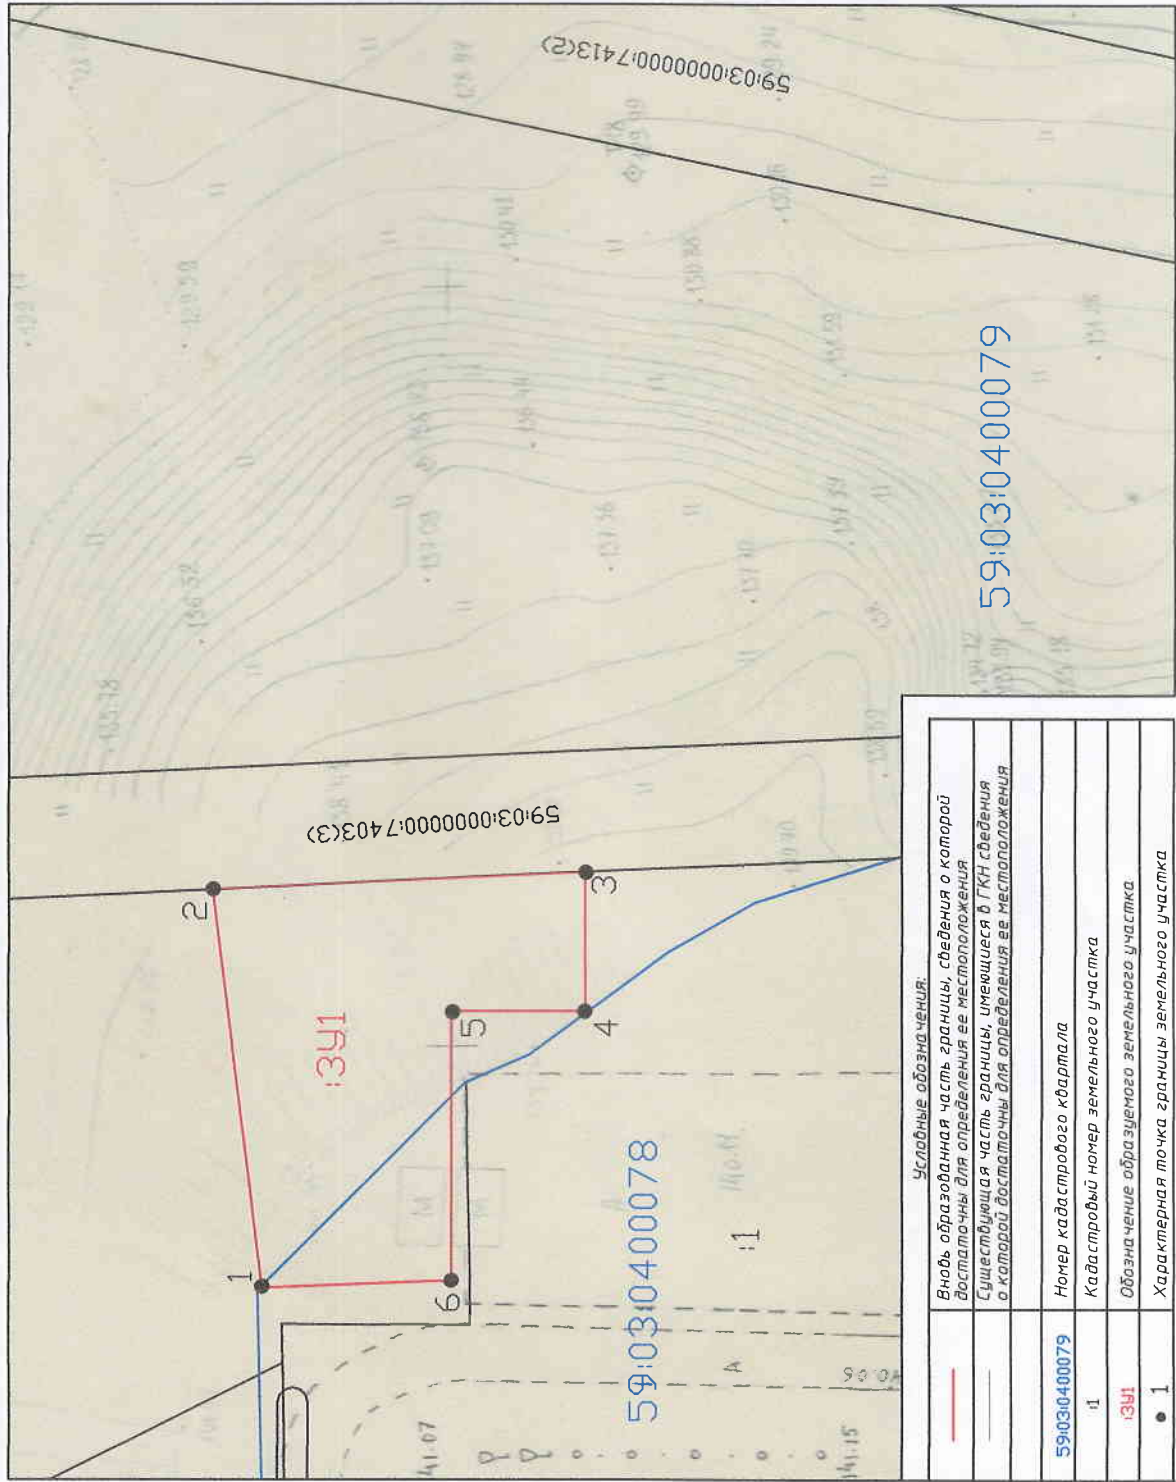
59:03:0000000:7413(2)

59:03:0400079

59:03:0000000:7403(3)

:ЗУ1

59:03:0400078

:1

1
2
3
4
5
6

Условные обозначения:

| | |
|---|---|
| | Вновь образованная часть границы, сведения о которой достаточны для определения ее местоположения |
| | Существующая часть границы, имеющиеся в ГКН сведения о которой достаточны для определения ее местоположения |
| 59:03:0400079 | Номер кадастрового квартала |
| :1 | Кадастровый номер земельного участка |
| :ЗУ1 | Обозначение образуемого земельного участка |
| • 1 | Характерная точка границы земельного участка |